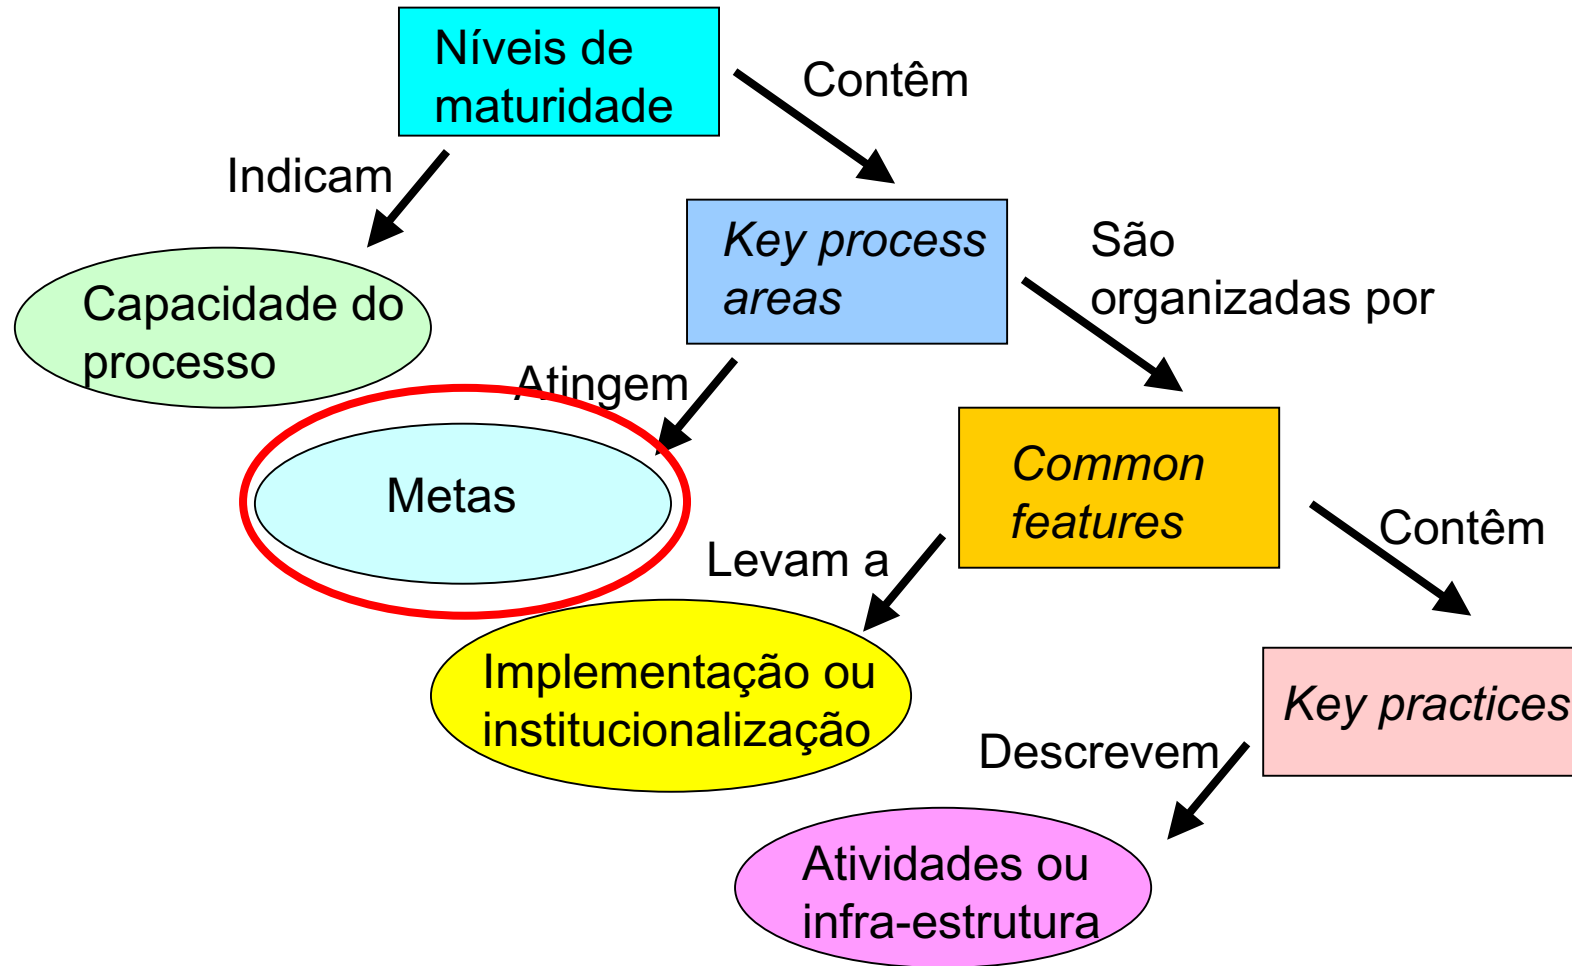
Níveis de maturidade

Contêm

Indicam

Key process areas

São organizadas por

Capacidade do processo

Atingem

Metas

Common features

Contêm

Levam a

Implementação ou institucionalização

Key practices

Descrevem

Atividades ou infra-estrutura